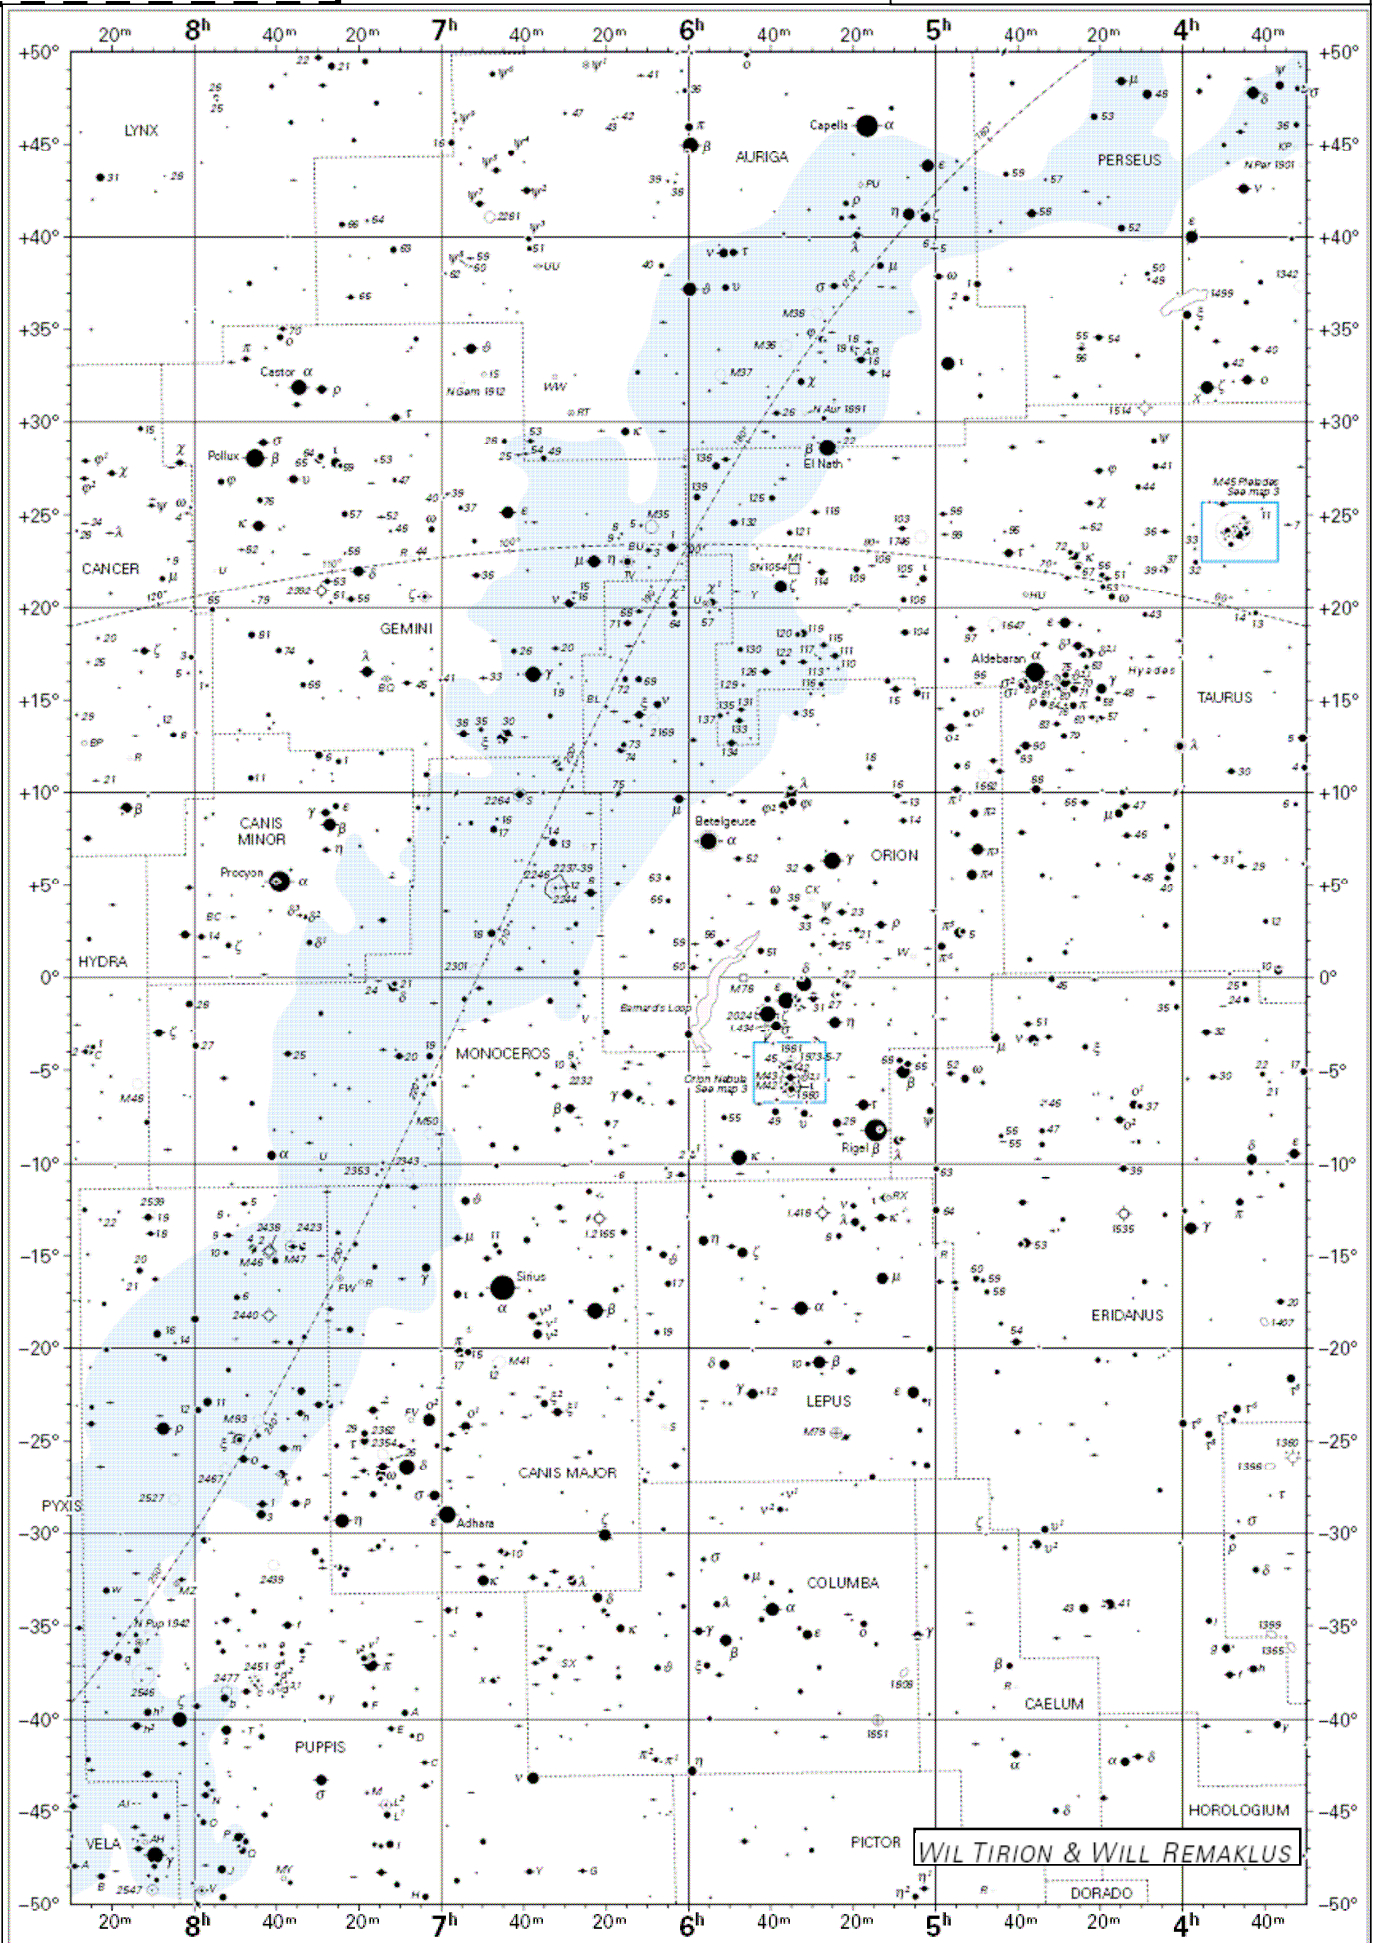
20m 8h 40m 20m 7h 40m 20m 6h 40m 20m 5h 40m 20m 4h 40m

+50° +45° +40° +35° +30° +25° +20° +15° +10° +5° 0° -5° -10° -15° -20° -25° -30° -35° -40° -45° -50°

LYNX

AURIGA

PERSEUS

Capella α

Castor α

Pollux

El Nath

CANCER

GEMINI

Aldebaran

Hyades

TAURUS

M45 Pleiades See map 3

CANIS MINOR

Procyon

Betelgeuse

ORION

HYDRA

MONOCEROS

Barnard's Loop

Orion Nebula See map 3

Rigel β

Sirius

ERIDANUS

LEPUS

CANIS MAJOR

PYXIS

Adhara

COLUMBA

PUPPIS

CAELUM

VELA

PICTOR

HOROLOGIUM

DORADO

N Aur 1891

N Gem 1912

N Per 1901

N Pup 1942

WIL TIRION & WILL REMAKLUS

20m 8h 40m 20m 7h 40m 20m 6h 40m 20m 5h 40m 20m 4h 40m